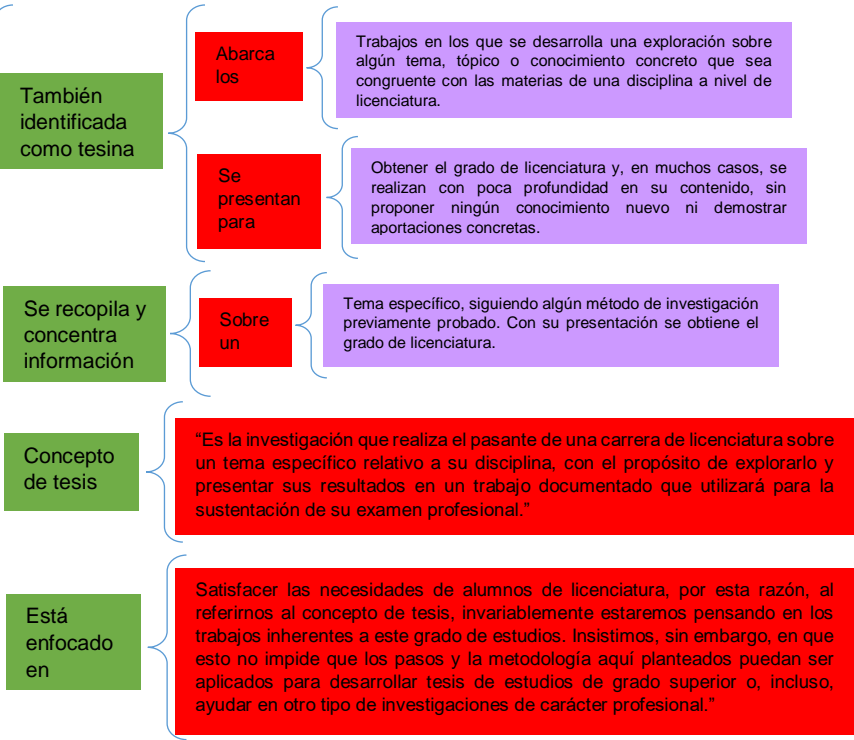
También identificada como tesina

Abarca los

Trabajos en los que se desarrolla una exploración sobre algún tema, tópico o conocimiento concreto que sea congruente con las materias de una disciplina a nivel de licenciatura.

Se presentan para

Obtener el grado de licenciatura y, en muchos casos, se realizan con poca profundidad en su contenido, sin proponer ningún conocimiento nuevo ni demostrar aportaciones concretas.

Se recopila y concentra información

Sobre un

Tema específico, siguiendo algún método de investigación previamente probado. Con su presentación se obtiene el grado de licenciatura.

Concepto de tesis

"Es la investigación que realiza el pasante de una carrera de licenciatura sobre un tema específico relativo a su disciplina, con el propósito de explorarlo y presentar sus resultados en un trabajo documentado que utilizará para la sustentación de su examen profesional."

Está enfocado en

Satisfacer las necesidades de alumnos de licenciatura, por esta razón, al referirnos al concepto de tesis, invariablemente estaremos pensando en los trabajos inherentes a este grado de estudios. Insistimos, sin embargo, en que esto no impide que los pasos y la metodología aquí planteados puedan ser aplicados para desarrollar tesis de estudios de grado superior o, incluso, ayudar en otro tipo de investigaciones de carácter profesional."